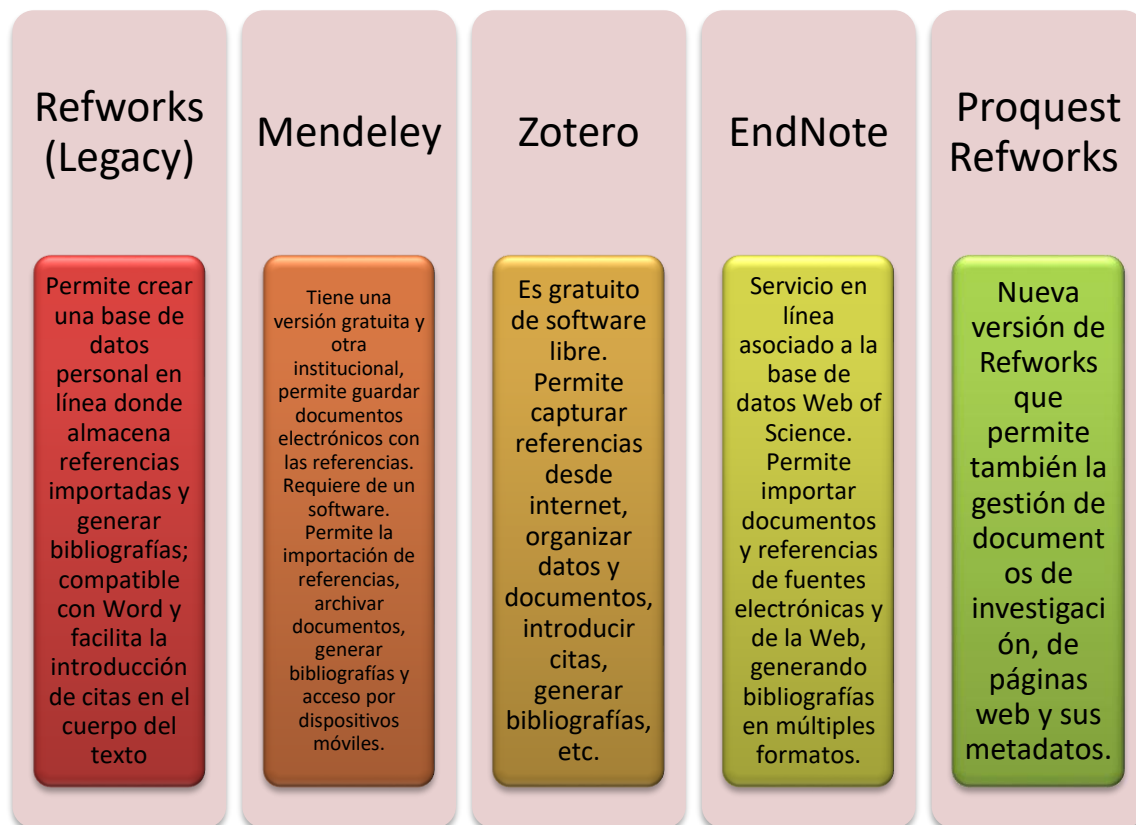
Refworks (Legacy)

Permite crear una base de datos personal en línea donde almacena referencias importadas y generar bibliografías; compatible con Word y facilita la introducción de citas en el cuerpo del texto

Mendeley

Tiene una versión gratuita y otra institucional, permite guardar documentos electrónicos con las referencias. Requiere de un software. Permite la importación de referencias, archivar documentos, generar bibliografías y acceso por dispositivos móviles.

Zotero

Es gratuito de software libre. Permite capturar referencias desde internet, organizar datos y documentos, introducir citas, generar bibliografías, etc.

EndNote

Servicio en línea asociado a la base de datos Web of Science. Permite importar documentos y referencias de fuentes electrónicas y de la Web, generando bibliografías en múltiples formatos.

Proquest Refworks

Nueva versión de Refworks que permite también la gestión de document os de investigaci ón, de páginas web y sus metadatos.